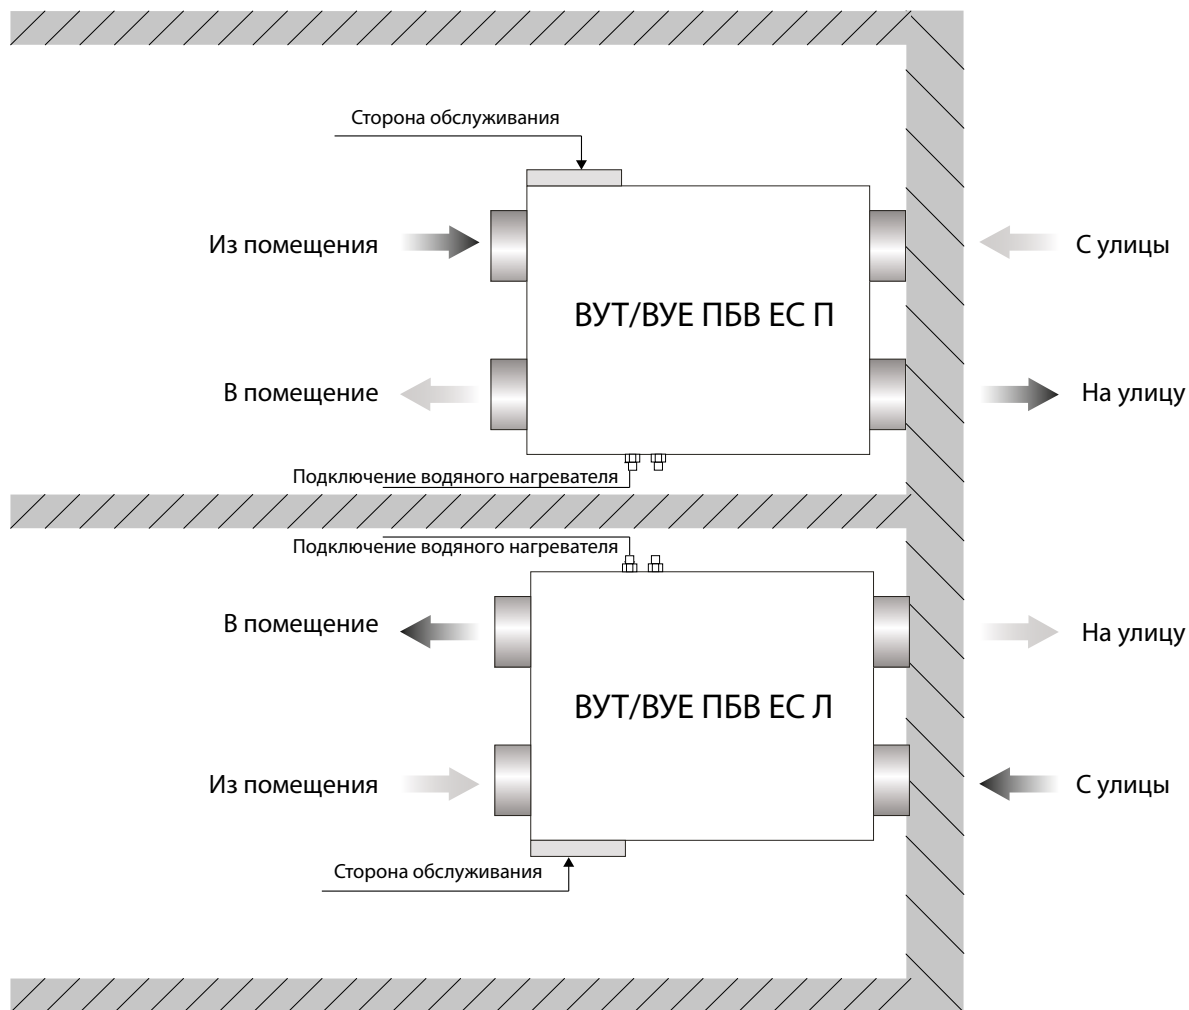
Сторона обслуживания

Из помещения

С улицы

ВУТ/ВУЕ ПБВ ЕС П

В помещение

На улицу

Подключение водяного нагревателя

Подключение водяного нагревателя

В помещение

На улицу

ВУТ/ВУЕ ПБВ ЕС Л

Из помещения

С улицы

Сторона обслуживания